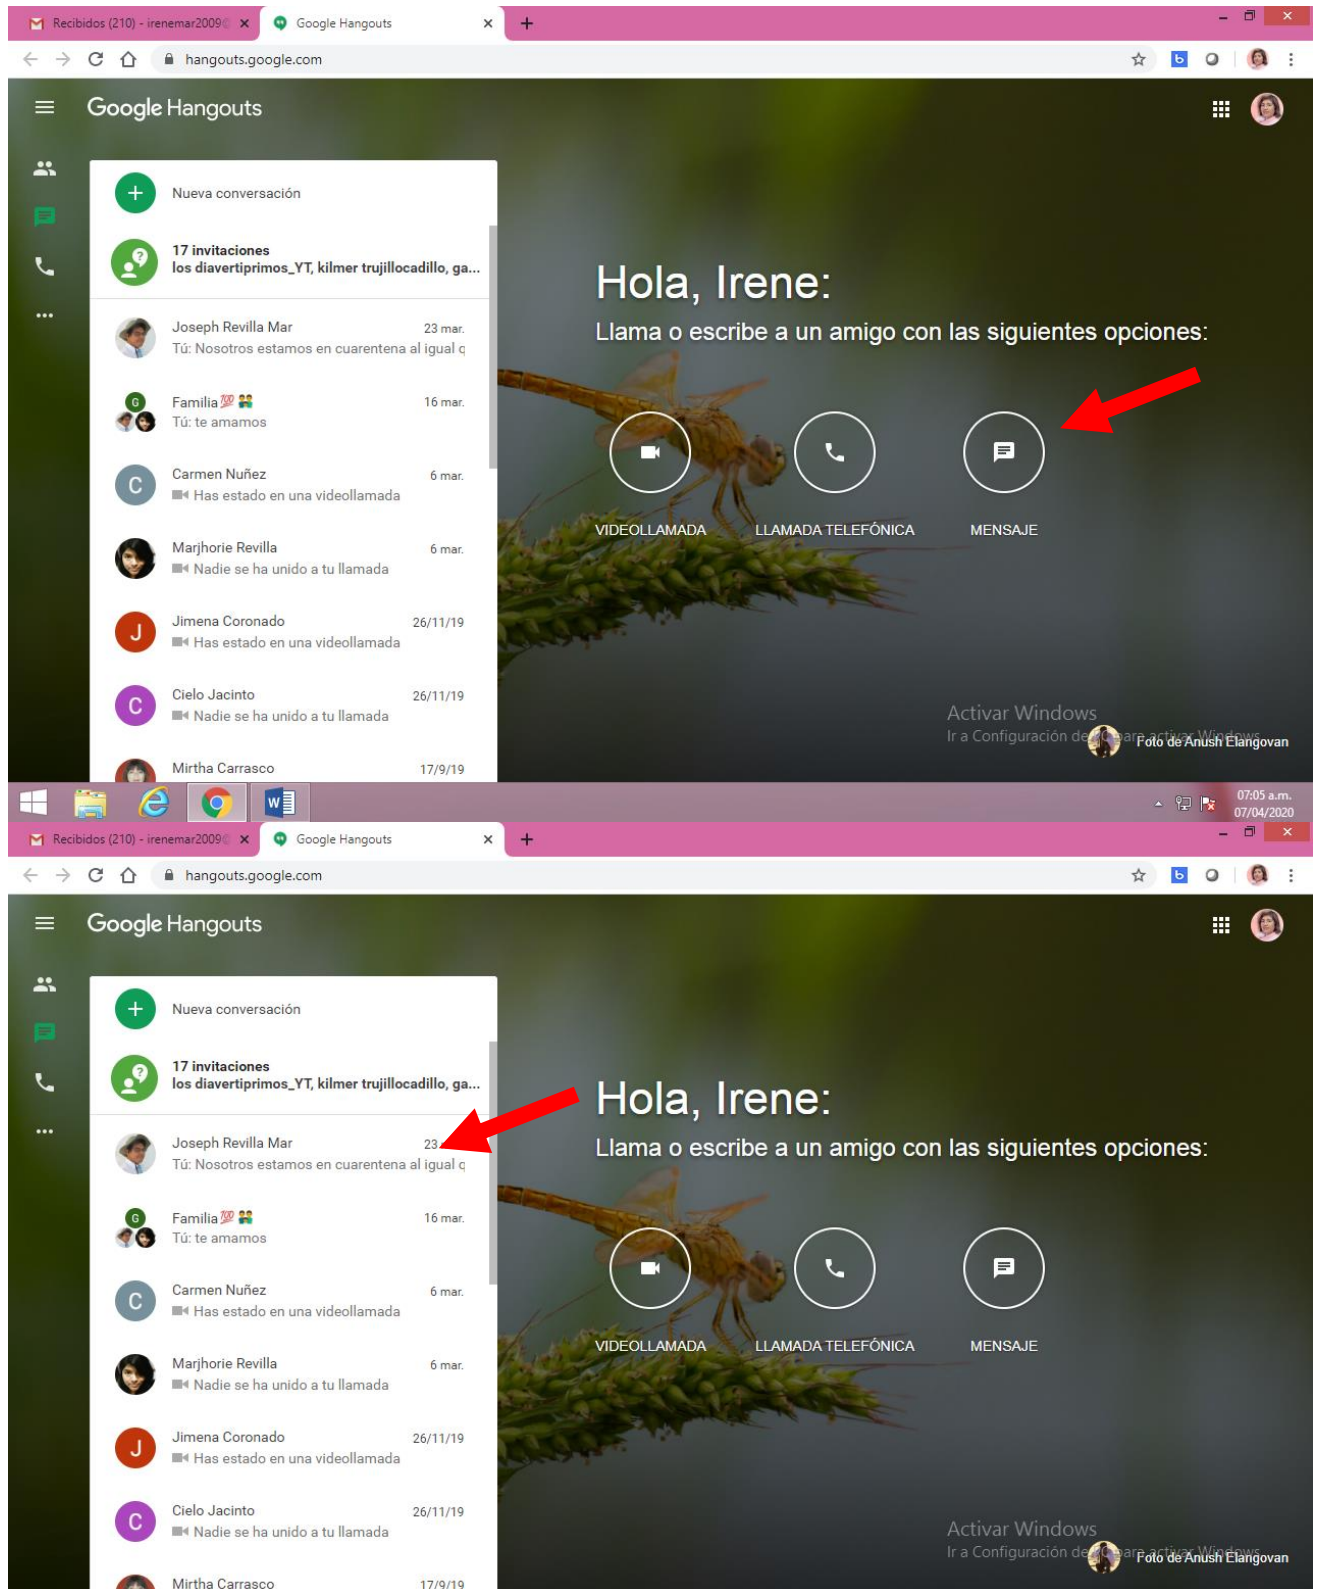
Recibidos (210) - irenemar2009 ×
Google Hangouts ×
+
hangouts.google.com

Google Hangouts

Nueva conversación

17 invitaciones
los diavertiprimos_YT, kilmer trujillocadillo, ga...

Joseph Revilla Mar 23 mar.
Tú: Nosotros estamos en cuarentena al igual q

Familia 💯
Tú: te amamos 16 mar.

Carmen Nuñez 6 mar.
Has estado en una videollamada

Marjhorie Revilla 6 mar.
Nadie se ha unido a tu llamada

Jimena Coronado 26/11/19
Has estado en una videollamada

Cielo Jacinto 26/11/19
Nadie se ha unido a tu llamada

Mirtha Carrasco 17/9/19

Hola, Irene:
Llama o escribe a un amigo con las siguientes opciones:

VIDEOLLAMADA
LLAMADA TELEFÓNICA
MENSAJE

Activar Windows
Ir a Configuración de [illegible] para activar Windows
Foto de Anush Elangovan

07:05 a.m.
07/04/2020

Recibidos (210) - irenemar2009 ×
Google Hangouts ×
+
hangouts.google.com

Google Hangouts

Nueva conversación

17 invitaciones
los diavertiprimos_YT, kilmer trujillocadillo, ga...

Joseph Revilla Mar 23
Tú: Nosotros estamos en cuarentena al igual q

Familia 💯
Tú: te amamos 16 mar.

Carmen Nuñez 6 mar.
Has estado en una videollamada

Marjhorie Revilla 6 mar.
Nadie se ha unido a tu llamada

Jimena Coronado 26/11/19
Has estado en una videollamada

Cielo Jacinto 26/11/19
Nadie se ha unido a tu llamada

Mirtha Carrasco 17/9/19

Hola, Irene:
Llama o escribe a un amigo con las siguientes opciones:

VIDEOLLAMADA
LLAMADA TELEFÓNICA
MENSAJE

Activar Windows
Ir a Configuración de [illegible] para activar Windows
Foto de Anush Elangovan